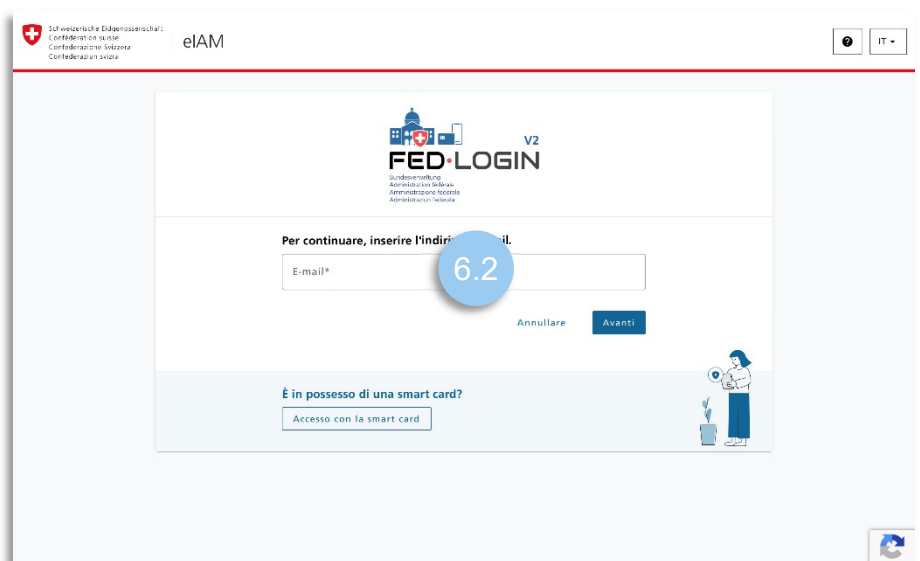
Schweizerische Eidgenossenschaft
Confédération suisse
Confederazione Svizzera
Confederaziun svizra

eIAM

IT

V2
FED·LOGIN
Bundesverwaltung
Administration fédérale
Amministrazione federale
Administraziun federala

Per continuare, inserire l'indiri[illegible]il.

6.2

E-mail*

Annullare
Avanti

È in possesso di una smart card?

Accesso con la smart card